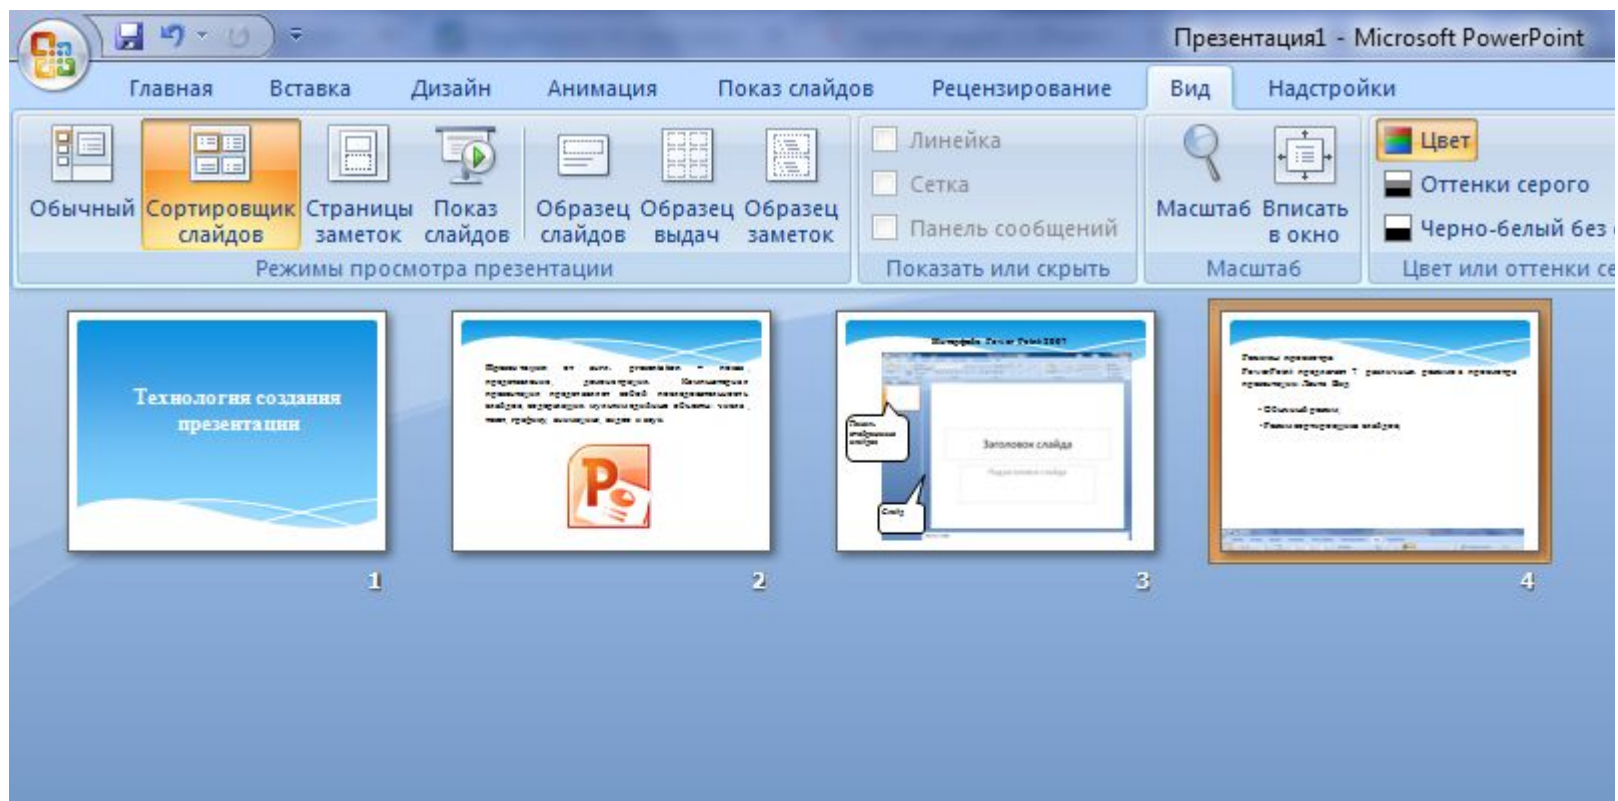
Презентация1 - Microsoft PowerPoint

Главная Вставка Дизайн Анимация Показ слайдов Рецензирование Вид Надстройки

Обычный Сортировщик слайдов Страницы заметок Показ слайдов Образец слайдов Образец выдач Образец заметок
Режимы просмотра презентации

Линейка
Сетка
Панель сообщений
Показать или скрыть

Масштаб Вписать в окно
Масштаб

Цвет
Оттенки серого
Черно-белый без
Цвет или оттенки се

Технология создания презентации

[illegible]

Интерфейс Power Point 2007

Заголовок слайда

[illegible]

1

2

3

4